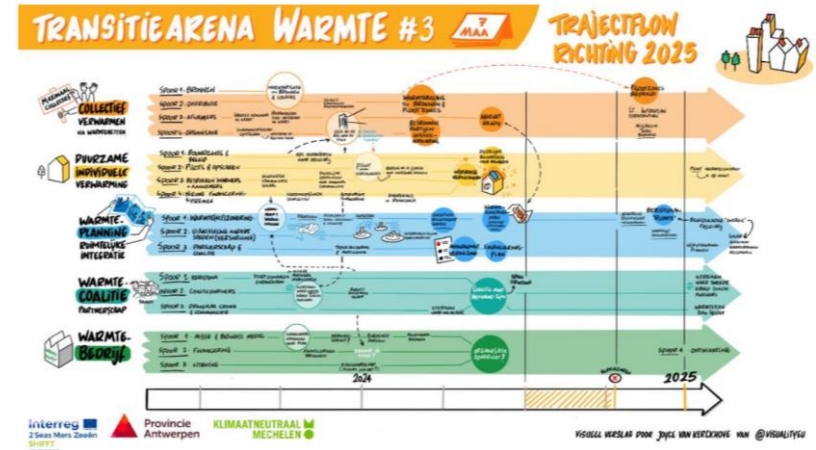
TRANSITIEARENA WARMTE #3

MAA

TRAJECTFLOW RICHTING 2025

MAXIMAAL COLLECTIEF

COLLECTIEF VERWARMEN VIA WARMTENETTEN

Spoor 1: BRONNEN

Spoor 2: DISTRIBUTIE

Spoor 3: AFNEMERS

Spoor 4: ORGANISATIE

DUURZAME INDIVIDUELE VERWARMING

Spoor 1: BOUWSTENEN & BELEID

Spoor 2: PLOTS & OPLOSSEN

Spoor 3: BEREIKEN & AANBIEDEN

Spoor 4: NIEUWE FINANCIERING

WARMTEPLANNING RUIMTELIJKE INTEGRATIE

Spoor 1: WARMTEZONERING

Spoor 2:

Spoor 3: PARTNERSCHAP & COALITIE

WARMTECOALITIE PARTNERSCHAP

Spoor 1:

Spoor 2: COALITIEPARTNERS

Spoor 3:

WARMTEBEDRIJF

Spoor 1: MISSIE & BUSINESS MODEL

Spoor 2: FINANCIERING

Spoor 3:

2024

2025

VISUEEL VERSLAG DOOR JOYCE VAN KERCKHOVE VAN @VISUALITYEU

interreg 2 Seas Mers Zeeën SHIFFT

Provincie Antwerpen

KLIMAATNEUTRAAL MECHELEN